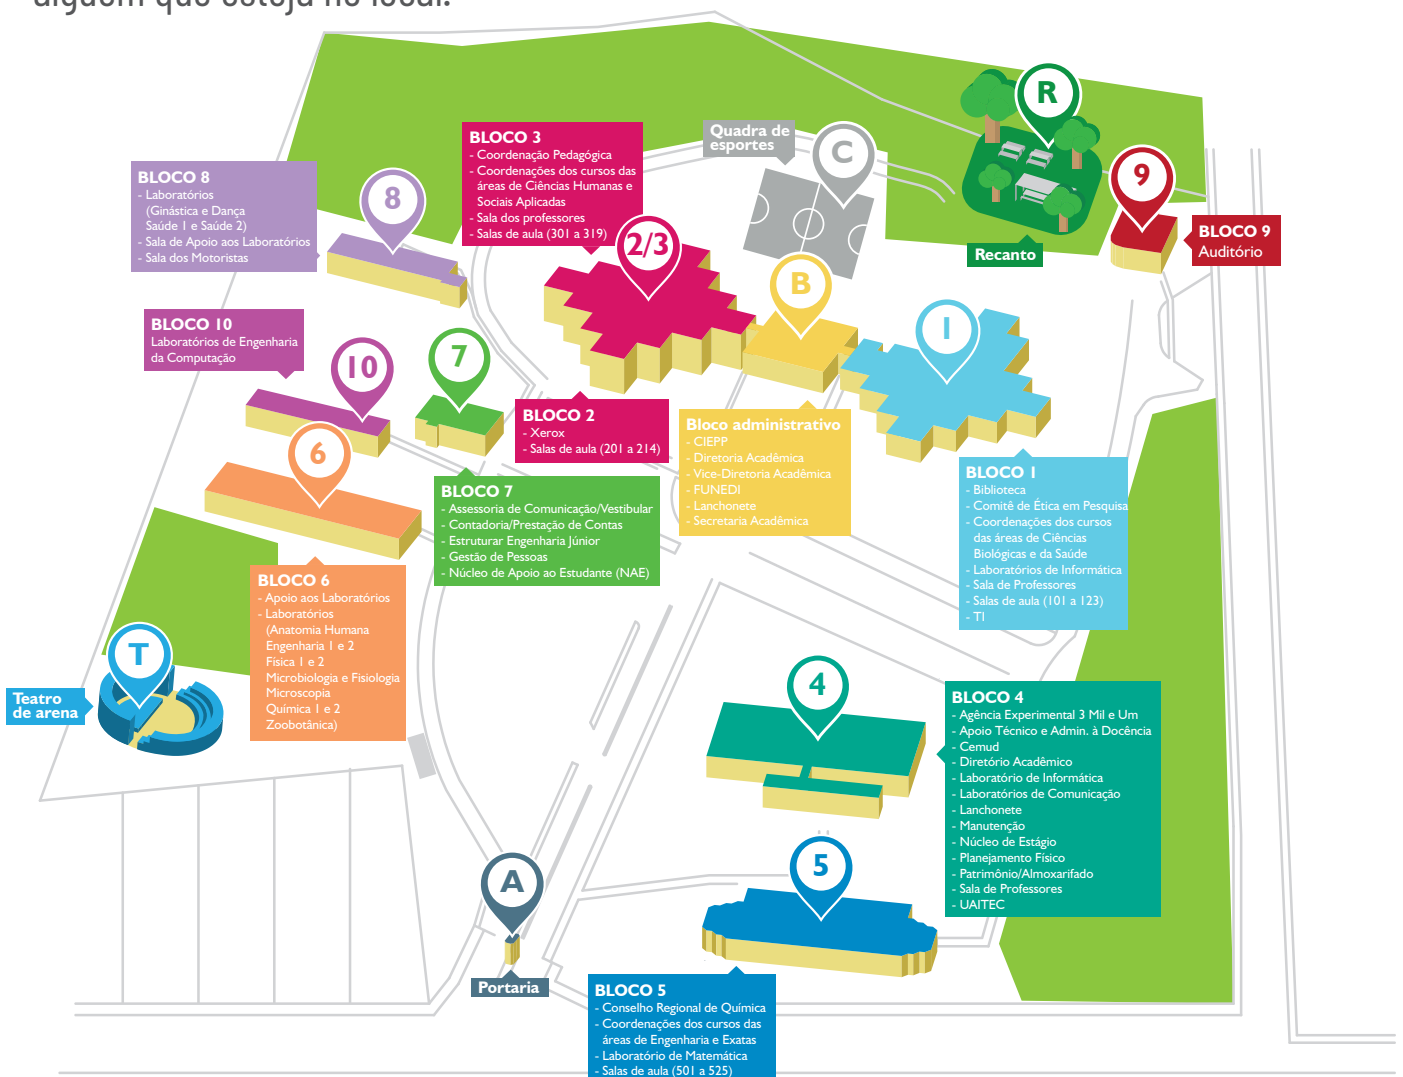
alguém que esteja no local.

BLOCO 8
- Laboratórios (Ginástica e Dança Saúde 1 e Saúde 2)
- Sala de Apoio aos Laboratórios
- Sala dos Motoristas

8

BLOCO 3
- Coordenação Pedagógica
- Coordenações dos cursos das áreas de Ciências Humanas e Sociais Aplicadas
- Sala dos professores
- Salas de aula (301 a 319)

2/3

Quadra de esportes

C

R

Recanto

9

BLOCO 9
Auditório

B

1

BLOCO 10
Laboratórios de Engenharia da Computação

10

7

BLOCO 2
- Xerox
- Salas de aula (201 a 214)

Bloco administrativo
- CIEPP
- Diretoria Acadêmica
- Vice-Diretoria Acadêmica
- FUNEDI
- Lanchonete
- Secretaria Acadêmica

BLOCO 1
- Biblioteca
- Comitê de Ética em Pesquisa
- Coordenações dos cursos das áreas de Ciências Biológicas e da Saúde
- Laboratórios de Informática
- Sala de Professores
- Salas de aula (101 a 123)
- TI

6

BLOCO 7
- Assessoria de Comunicação/Vestibular
- Contadoria/Prestação de Contas
- Estruturar Engenharia Júnior
- Gestão de Pessoas
- Núcleo de Apoio ao Estudante (NAE)

BLOCO 6
- Apoio aos Laboratórios
- Laboratórios (Anatomia Humana Engenharia 1 e 2 Física 1 e 2 Microbiologia e Fisiologia Microscopia Química 1 e 2 Zoobotânica)

T

Teatro de arena

4

BLOCO 4
- Agência Experimental 3 Mil e Um
- Apoio Técnico e Admin. à Docência
- Cemud
- Diretório Acadêmico
- Laboratório de Informática
- Laboratórios de Comunicação
- Lanchonete
- Manutenção
- Núcleo de Estágio
- Planejamento Físico
- Patrimônio/Almoxarifado
- Sala de Professores
- UAITEC

5

A

Portaria

BLOCO 5
- Conselho Regional de Química
- Coordenações dos cursos das áreas de Engenharia e Exatas
- Laboratório de Matemática
- Salas de aula (501 a 525)